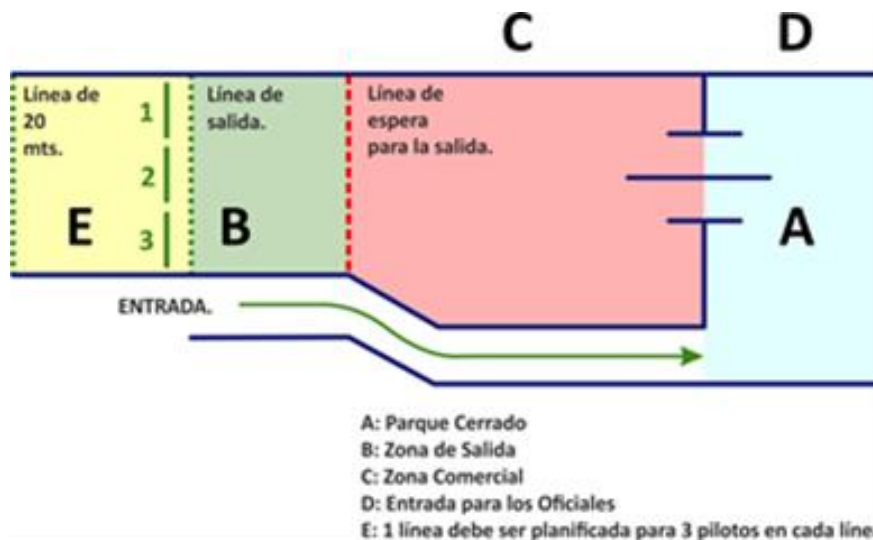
C

D

Línea de 20 mts.

1

2

3

E

Línea de salida.

B

Línea de espera para la salida.

A

ENTRADA.

A: Parque Cerrado
B: Zona de Salida
C: Zona Comercial
D: Entrada para los Oficiales
E: 1 línea debe ser planificada para 3 pilotos en cada líne